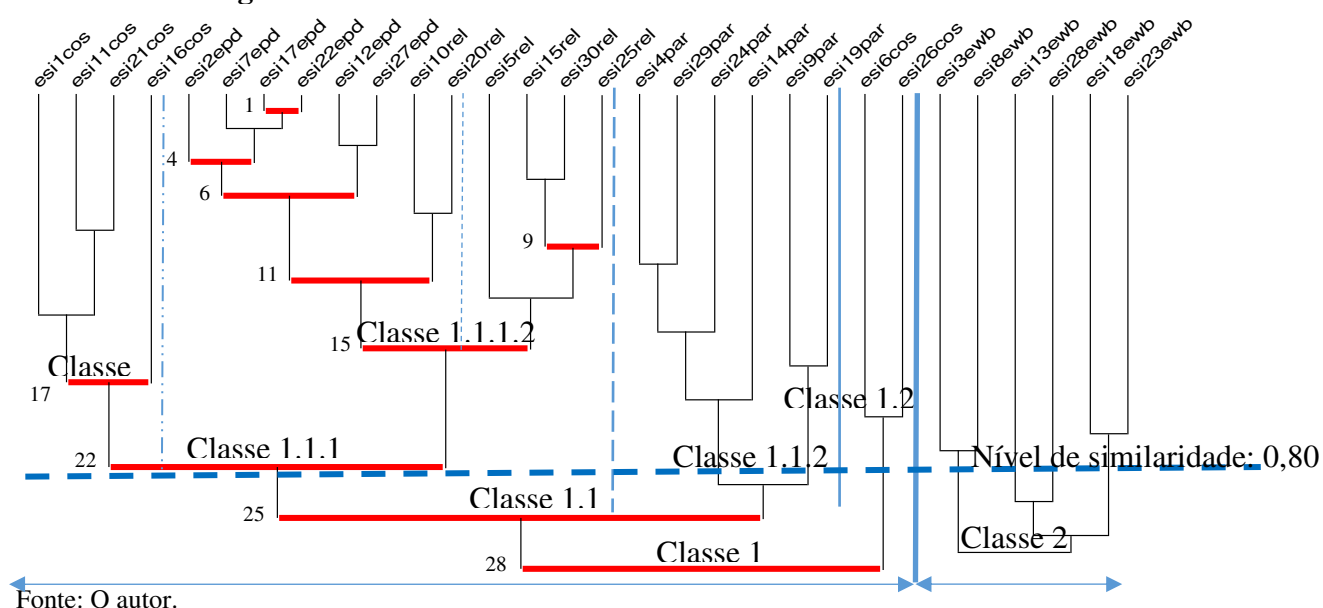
esi1cos esi11cos esi21cos esi16cos esi2epd esi7epd esi17epd esi22epd esi12epd esi27epd esi10rel esi20rel esi5rel esi15rel esi30rel esi25rel esi4par esi29par esi24par esi14par esi9par esi19par esi6cos esi26cos esi3ewb esi8ewb esi13ewb esi28ewb esi18ewb esi23ewb

1

4

6

9

11

Classe 1.1.1.2

15

Classe

17

Classe 1.2

Classe 1.1.1

22

Classe 1.1.2

Nível de similaridade: 0,80

Classe 1.1

25

Classe 2

Classe 1

28

Fonte: O autor.